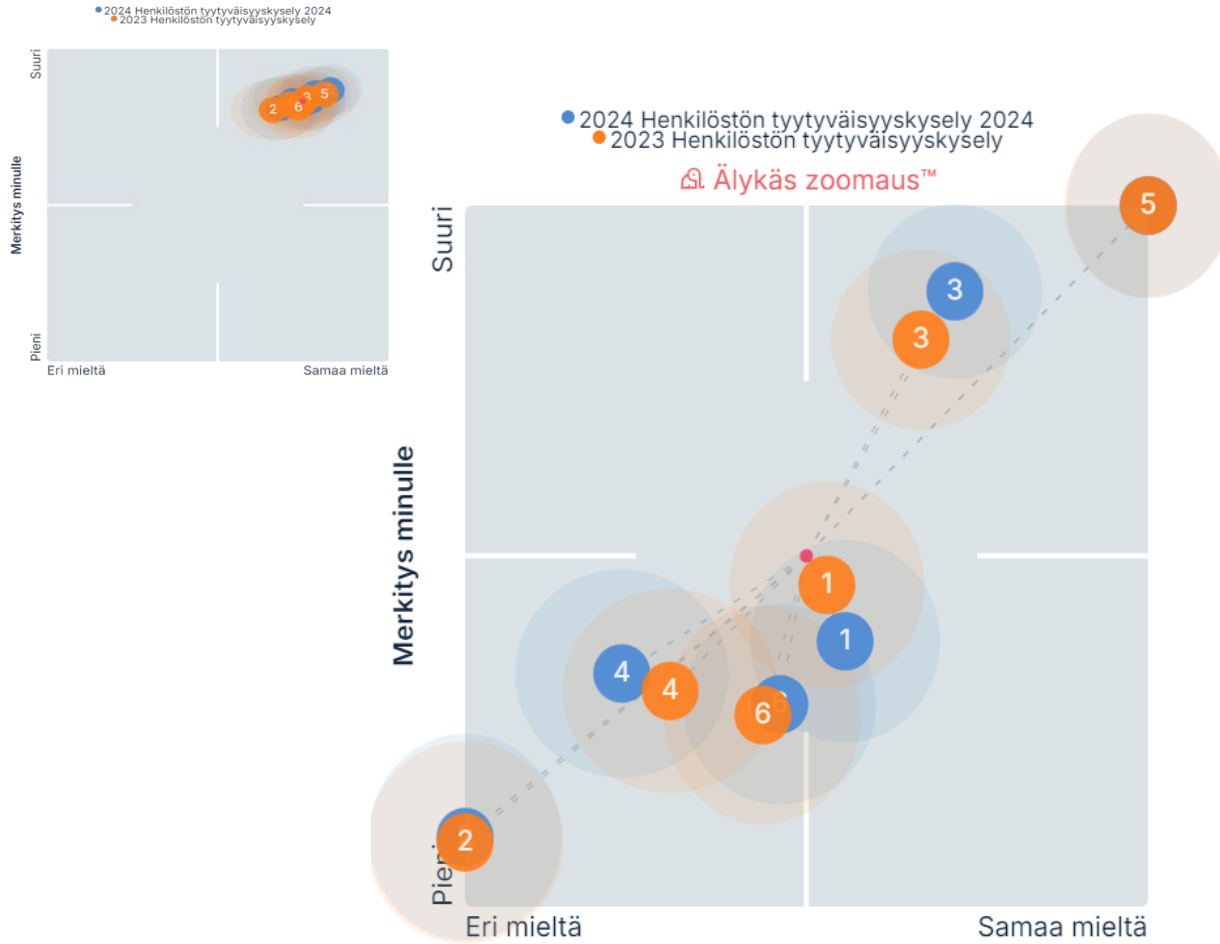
2024 Henkilöstön tyytyväisyyskysely 2024
2023 Henkilöstön tyytyväisyyskysely

Suuri
Merkitys minulle
Pieni
Eri mieltä
Samaa mieltä
2 6 3 5

2024 Henkilöstön tyytyväisyyskysely 2024
2023 Henkilöstön tyytyväisyyskysely
Älykäs zoomaus™

Suuri
Merkitys minulle
Pieni
Eri mieltä
Samaa mieltä

5
3
3
1
1
4
4
6
6
2